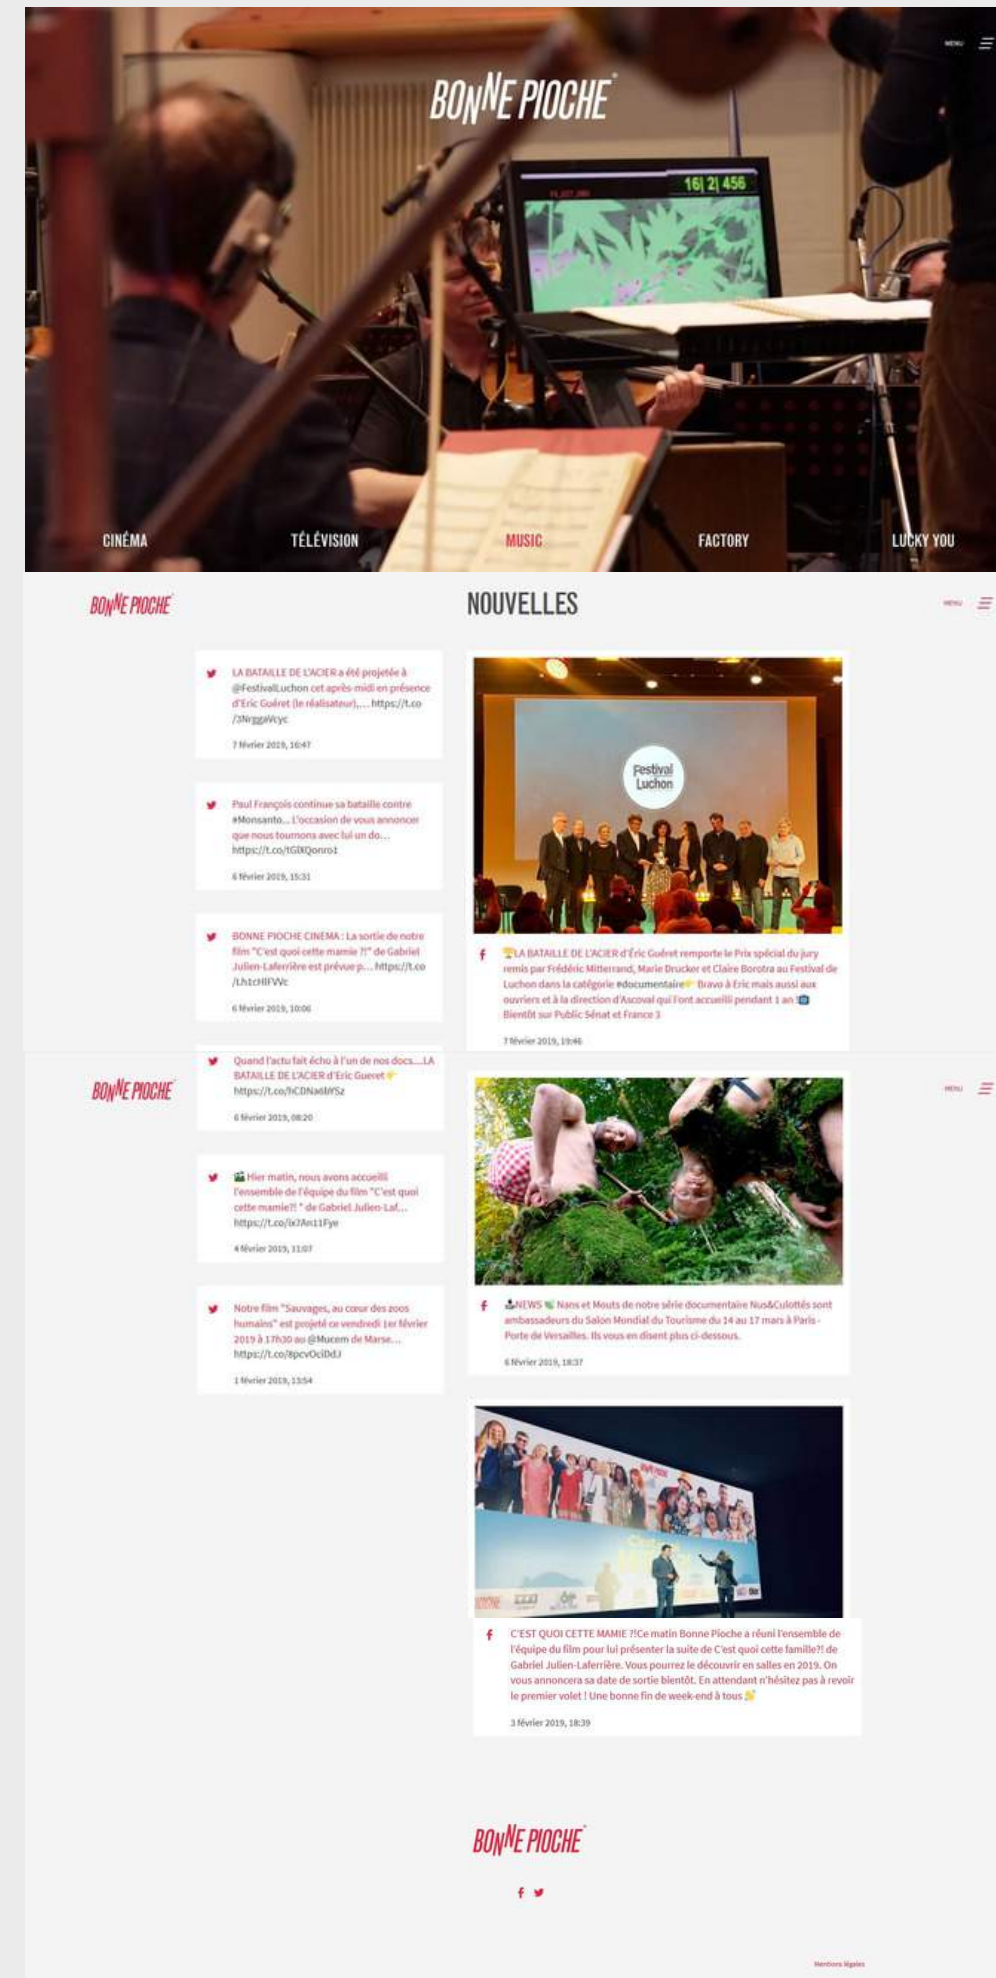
BONNE PIOCHE

MENU

16| 2| 456

CINÉMA
TÉLÉVISION
MUSIC
FACTORY
LUCKY YOU

BONNE PIOCHE

NOUVELLES

MENU

LA BATAILLE DE L'ACIER a été projetée à @FestivalLuchon cet après-midi en présence d'Eric Guéret (le réalisateur),... https://t.co/3NrggaVcyc

7 février 2019, 16:47

Paul François continue sa bataille contre #Monsanto... L'occasion de vous annoncer que nous tournons avec lui un do... https://t.co/tGlXQonro1

6 février 2019, 15:31

BONNE PIOCHE CINÉMA : La sortie de notre film "C'est quoi cette mamie ?!" de Gabriel Julien-Laferrière est prévue p... https://t.co/Lh1cHIFVVc

6 février 2019, 10:06

Festival Luchon

LA BATAILLE DE L'ACIER d'Éric Guéret remporte le Prix spécial du jury remis par Frédéric Mitterrand, Marie Drucker et Claire Borotra au Festival de Luchon dans la catégorie #documentaire Bravo à Eric mais aussi aux ouvriers et à la direction d'Ascoval qui l'ont accueilli pendant 1 an Bientôt sur Public Sénat et France 3

7 février 2019, 19:46

BONNE PIOCHE

MENU

Quand l'actu fait écho à l'un de nos docs....LA BATAILLE DE L'ACIER d'Eric Gueret https://t.co/hCDNa6bYSz

6 février 2019, 08:20

Hier matin, nous avons accueilli l'ensemble de l'équipe du film "C'est quoi cette mamie?! " de Gabriel Julien-Laf... https://t.co/ix7An11Fye

4 février 2019, 11:07

Notre film "Sauvages, au cœur des zoos humains" est projeté ce vendredi 1er février 2019 à 17h30 au @Mucem de Marse... https://t.co/8pcvOciDdJ

1 février 2019, 13:54

NEWS Nans et Mouts de notre série documentaire Nus&Culottés sont ambassadeurs du Salon Mondial du Tourisme du 14 au 17 mars à Paris - Porte de Versailles. Ils vous en disent plus ci-dessous.

6 février 2019, 18:37

C'EST QUOI CETTE MAMIE ?!Ce matin Bonne Pioche a réuni l'ensemble de l'équipe du film pour lui présenter la suite de C'est quoi cette famille?! de Gabriel Julien-Laferrière. Vous pourrez le découvrir en salles en 2019. On vous annoncera sa date de sortie bientôt. En attendant n'hésitez pas à revoir le premier volet ! Une bonne fin de week-end à tous

3 février 2019, 18:39

BONNE PIOCHE

Mentions légales